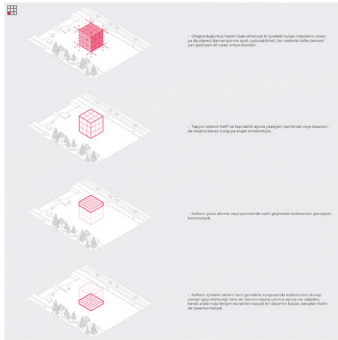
- Oluşturduğumuz hacim öyle strüktür ki içindeki kurgu meydanın zemin ve de alansal dayanıştırma ayak uydurabilirsin, bu nedenle katla beraber yeri geçirgen bir yapı ortaya koyulalı.

- Yapıyı zemini hafif ve tepesinde sarma yapıştırı içerisinde veya dışarıdan oluşturulacak kurguya engel olmamalıyız.

- Katların yerini altında veya yanında bir canlı geçişleride kullanıcıyı geriyoları korumalıyız.

- Katların içindeki sistemi hem gündelik kurgusunda kullanıcının olusuyi zaman geçirmesi ve hem de hacmin içere çıkmaya ayrıca var olabilen, kendi arada maz birlerin kurumları büyük bir sistemin büyük parçaları halinde renesans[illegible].